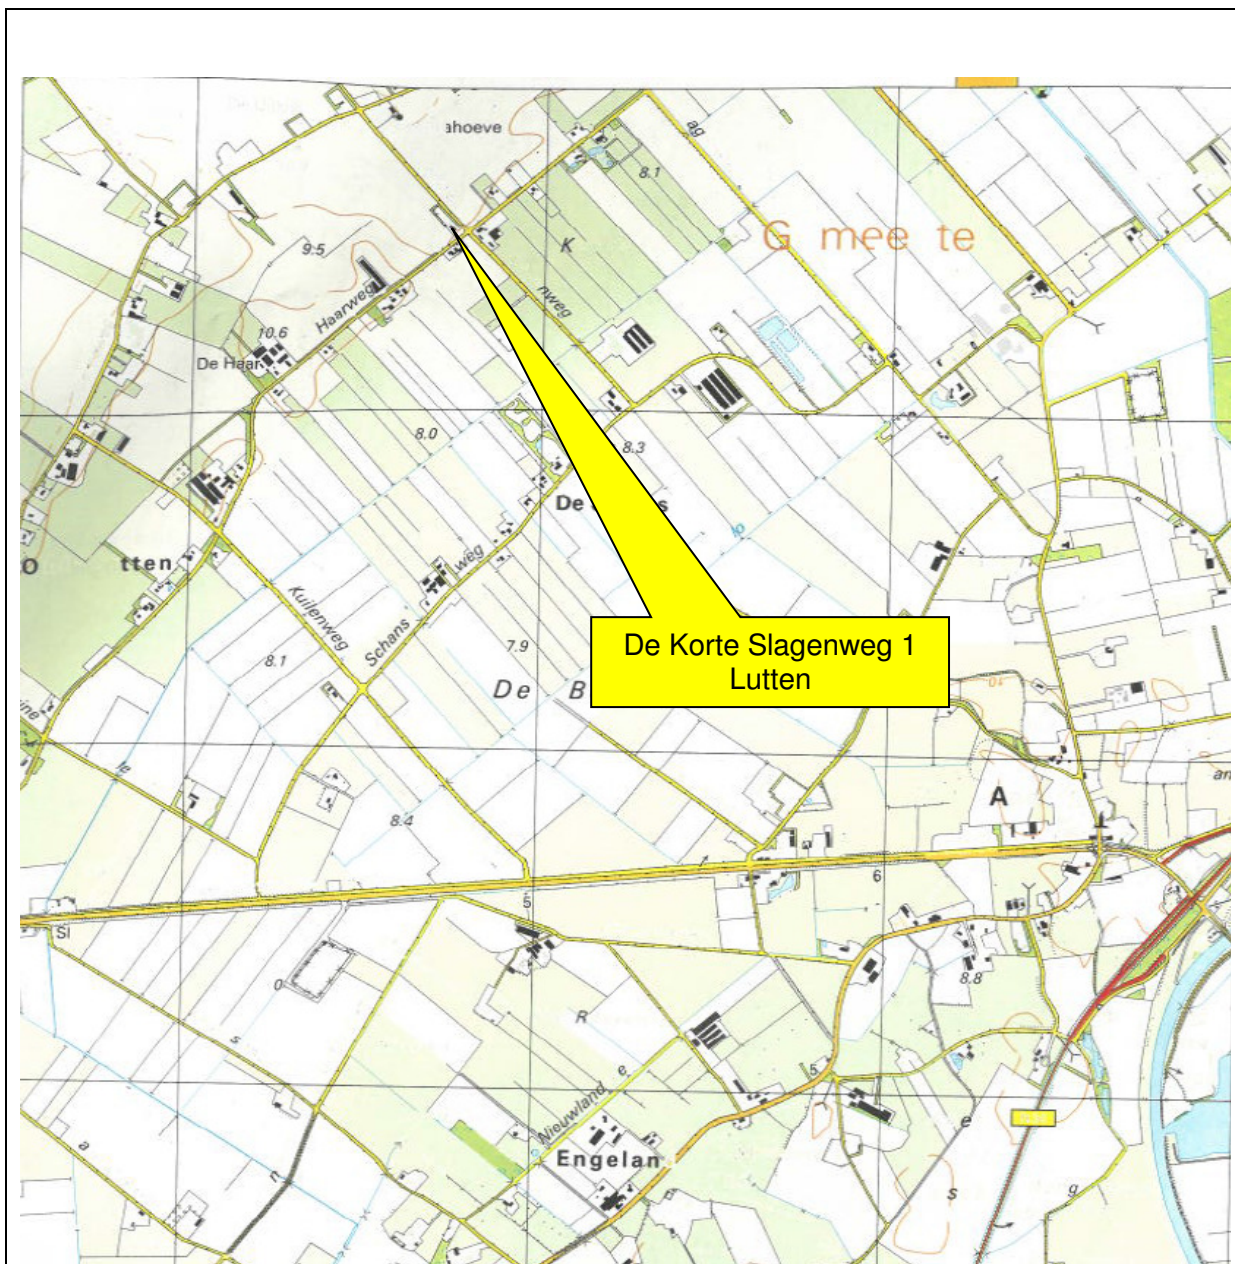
ahoeve

ag

8.1

K

G mee te

9.5

nweg

Haarweg

10.6

De Haar

8.0

8.3

De s

O tten

weg

Kuilenweg

Schans

8.1

7.9

De B

De Korte Slagenweg 1
Lutten

A

an

le

8.4

6

5

Si

0

8.8

R

s

5

e

Nieuwland

e

a

Engelan

s

g